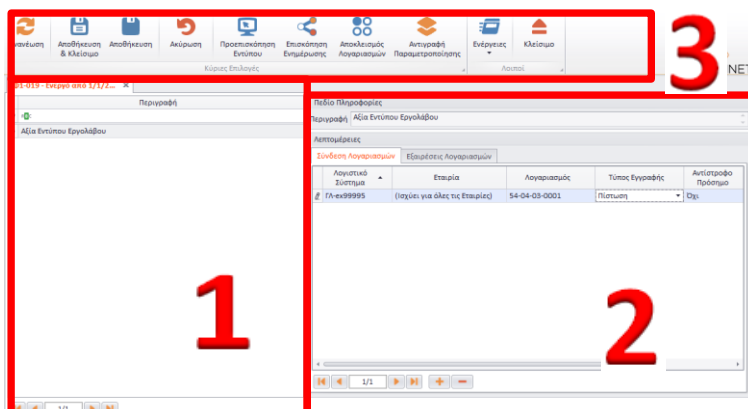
νανέωση
Αποθήκευση & Κλείσιμο
Αποθήκευση
Ακύρωση
Προεπισκόπηση Εντύπου
Επισκόπηση Ενημέρωσης
Αποκλεισμός Λογαριασμών
Αντιγραφή Παραμετροποίησης
Κύριες Επιλογές
Ενέργειες
Κλείσιμο
Λοιπά
3
NET

01-019 - Ενεργό από 1/1/2...
Περιγραφή
Αξία Εντύπου Εργολάβου
1
1/1

Πεδίο Πληροφορίες
Περιγραφή Αξία Εντύπου Εργολάβου
Λεπτομέρειες
Σύνδεση Λογαριασμών
Εξαιρέσεις Λογαριασμών

| Λογιστικό Σύστημα | Εταιρία | Λογαριασμός | Τύπος Εγγραφής | Αντίστροφο Πρόσημο |
|---|---|---|---|---|
| ΓΛ-ex99995 | (Ισχύει για όλες τις Εταιρίες) | 54-04-03-0001 | Πίστωση | Όχι |

2
1/1